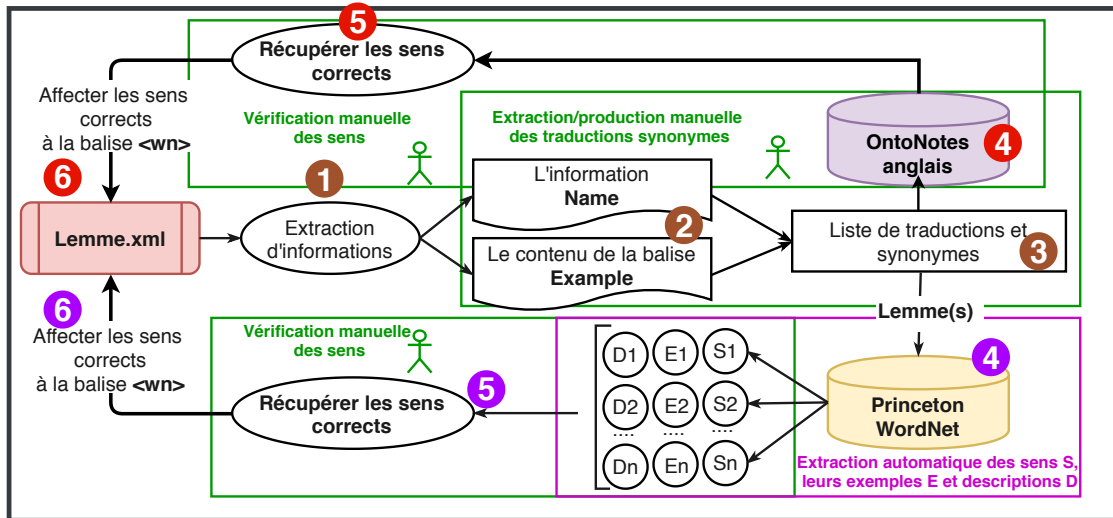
5

Récupérer les sens corrects

Affecter les sens corrects à la balise <wn>

Vérification manuelle des sens

Extraction/production manuelle des traductions synonymes

OntoNotes anglais

4

6

1

L'information Name

2

Lemme.xml

Extraction d'informations

Liste de traductions et synonymes

3

Le contenu de la balise Example

Lemme(s)

6

Affecter les sens corrects à la balise <wn>

Vérification manuelle des sens

D1 E1 S1

D2 E2 S2

....

Dn En Sn

4

Princeton WordNet

5

Récupérer les sens corrects

Extraction automatique des sens S, leurs exemples E et descriptions D